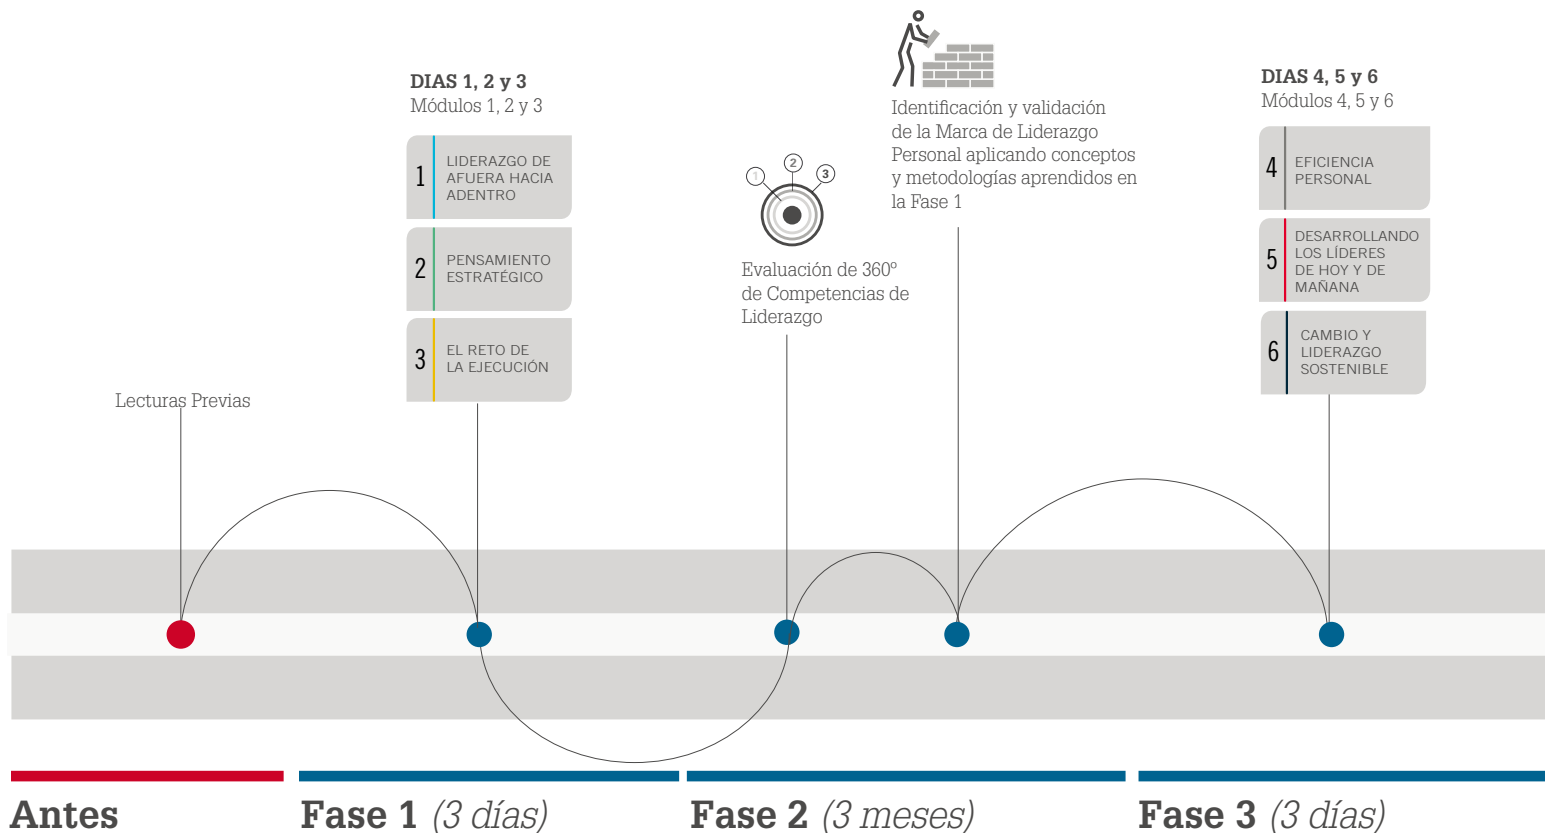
DIAS 1, 2 y 3
Módulos 1, 2 y 3

1 LIDERAZGO DE AFUERA HACIA ADENTRO

2 PENSAMIENTO ESTRATÉGICO

3 EL RETO DE LA EJECUCIÓN

Lecturas Previas

1 2 3

Evaluación de 360º de Competencias de Liderazgo

Identificación y validación de la Marca de Liderazgo Personal aplicando conceptos y metodologías aprendidos en la Fase 1

DIAS 4, 5 y 6
Módulos 4, 5 y 6

4 EFICIENCIA PERSONAL

5 DESARROLLANDO LOS LÍDERES DE HOY Y DE MAÑANA

6 CAMBIO Y LIDERAZGO SOSTENIBLE

Antes

Fase 1 (3 días)

Fase 2 (3 meses)

Fase 3 (3 días)